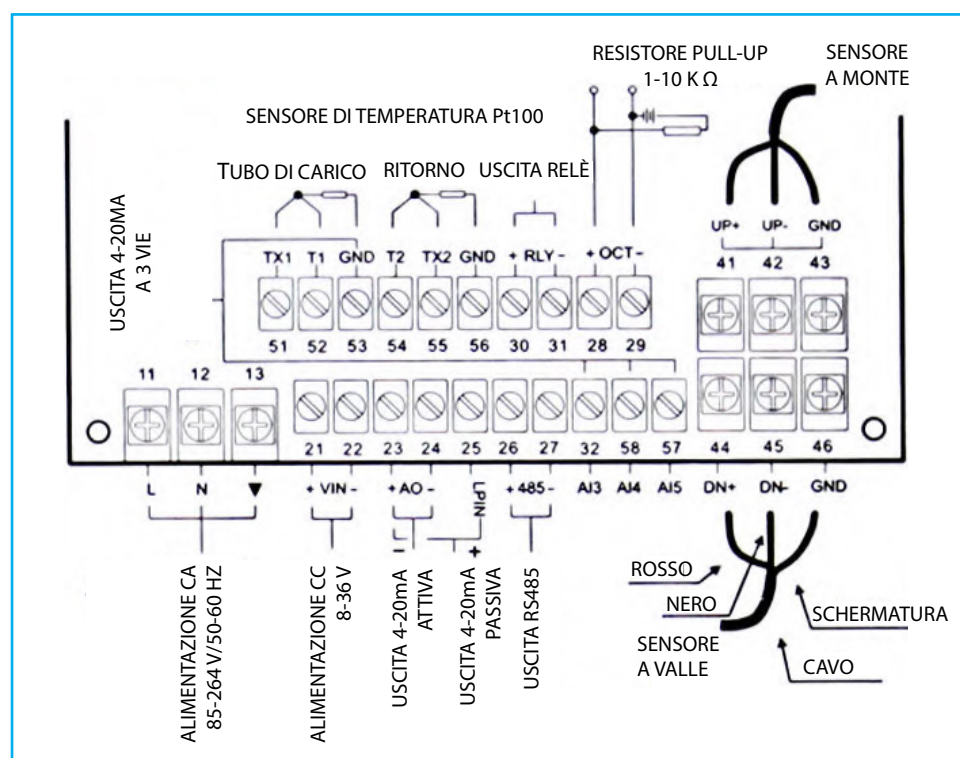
RESISTORE PULL-UP
1-10 K Ω

SENSORE
A MONTE

SENSORE DI TEMPERATURA Pt100

TUBO DI CARICO

RITORNO

USCITA RELÈ

USCITA 4-20MA
A 3 VIE

TX1 T1 GND T2 TX2 GND + RLY - + OCT -

51 52 53 54 55 56 30 31 28 29

UP+ UP- GND

41 42 43

11 12 13

21 22 23 24 25 26 27 32 58 57

44 45 46

L N ▼

+ VIN -

+ AO -

LPIN

+ 485 -

AI3 AI4 AI5

DN+ DN- GND

-

+

ALIMENTAZIONE CA
85-264 V/50-60 HZ

ALIMENTAZIONE CC
8-36 V

USCITA 4-20mA
ATTIVA

USCITA 4-20mA
PASSIVA

USCITA RS485

ROSSO

NERO

SCHERMATURA

SENSORE
A VALLE

CAVO